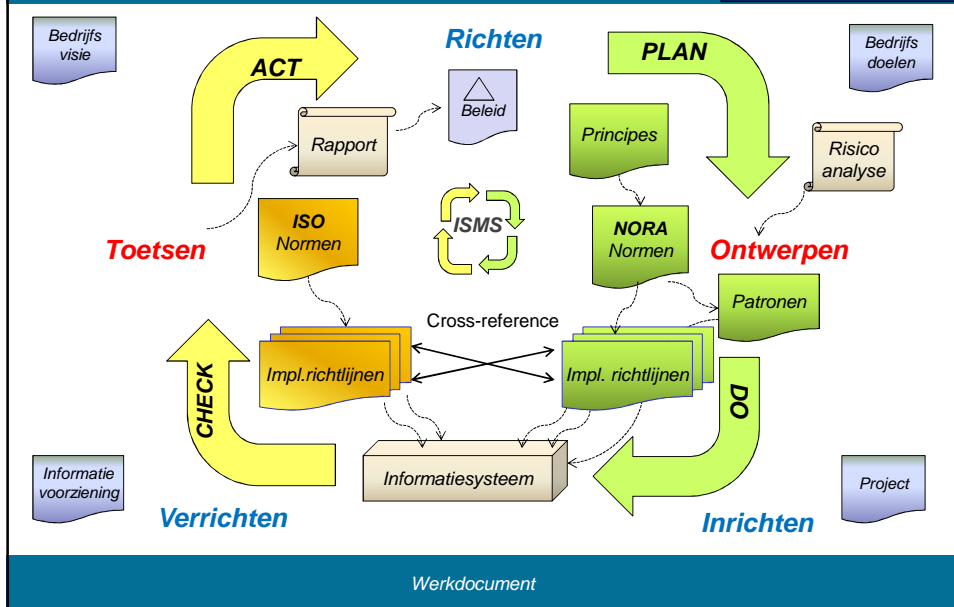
Bedrijfs visie

ACT

Richten

PLAN

Bedrijfs doelen

Beleid

Rapport

Principes

Risico analyse

ISMS

ISO Normen

NORA Normen

Toetsen

Ontwerpen

Patronen

Cross-reference

CHECK

Impl.richtlijnen

Impl. richtlijnen

DO

Informatiesysteem

Informatie voorziening

Project

Verrichten

Inrichten

Werkdocument